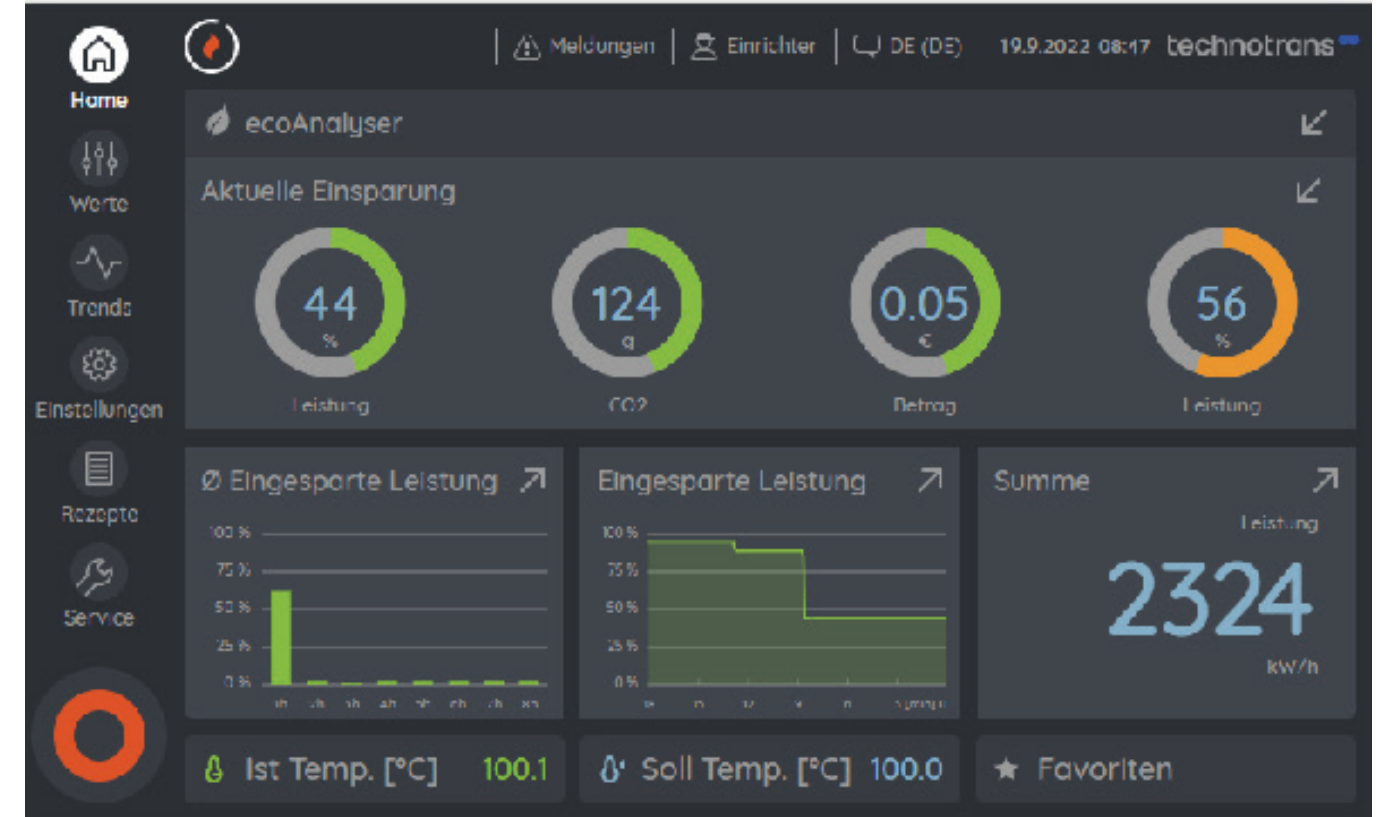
Home

Werte

Trends

Einstellungen

Rezepte

Service

Meldungen | Einrichter | DE (DE) 19.9.2022 08:17 technotrans

ecoAnalyser

Aktuelle Einsparung

44
%
Leistung

124
g
CO2

0.05
€
Betrag

56
%
Leistung

Ø Eingesparte Leistung

100 %
75 %
50 %
25 %
0 %

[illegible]

Eingesparte Leistung

100 %
75 %
50 %
25 %
0 %

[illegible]

Summe

Leistung

2324

kW/h

Ist Temp. [°C] 100.1

Soll Temp. [°C] 100.0

Favoriten